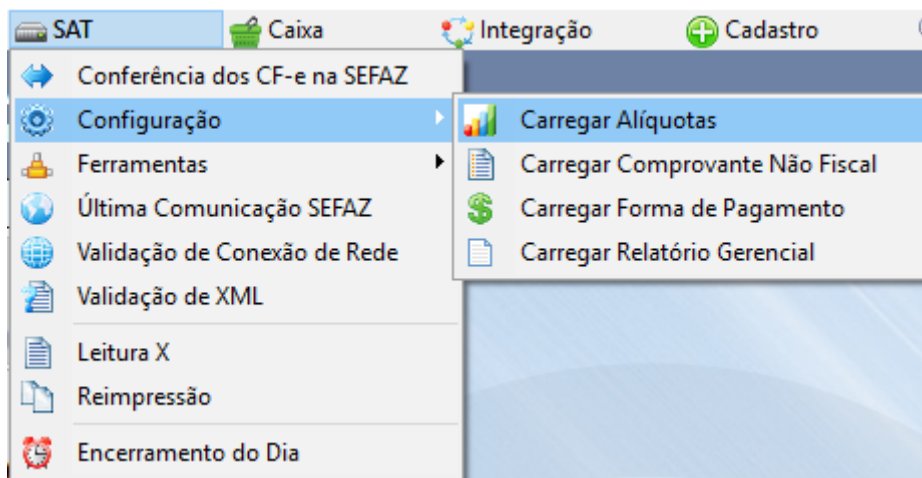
SAT
Caixa
Integração
Cadastro

Conferência dos CF-e na SEFAZ
Configuração
Ferramentas
Última Comunicação SEFAZ
Validação de Conexão de Rede
Validação de XML
Leitura X
Reimpressão
Encerramento do Dia

Carregar Alíquotas
Carregar Comprovante Não Fiscal
Carregar Forma de Pagamento
Carregar Relatório Gerencial